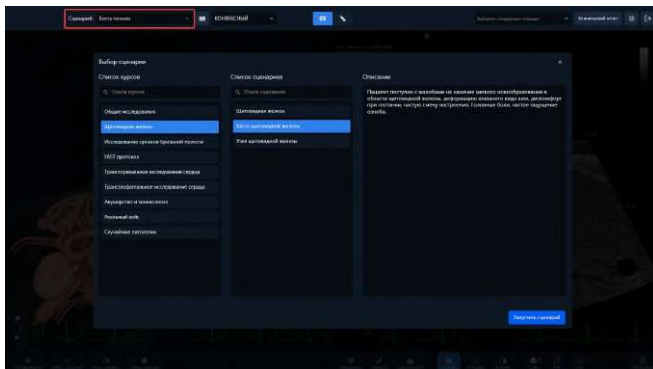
Сценарий: Киста печени

КОНВЕКСНЫЙ

Выберите специальный тренажёр

Клинический отчёт

Выбор сценария

Список курсов

Поиск курсов

Общие исследования

Щитовидная железа

Исследование органов брюшной полости

FAST протокол

Трансторакальное исследование сердца

Транспищеводное исследование сердца

Акушерство и гинекология

Реальный scan

Случайные патологии

Список сценариев

Поиск сценариев

Щитовидная железа

Киста щитовидной железы

Узел щитовидной железы

Описание

Пациент поступил с жалобами на наличие мягкого новообразования в области щитовидной железы, деформацию внешнего вида шеи, дискомфорт при глотании, частую смену настроения. Головные боли, частое ощущение озноба.

Запустить сценарий